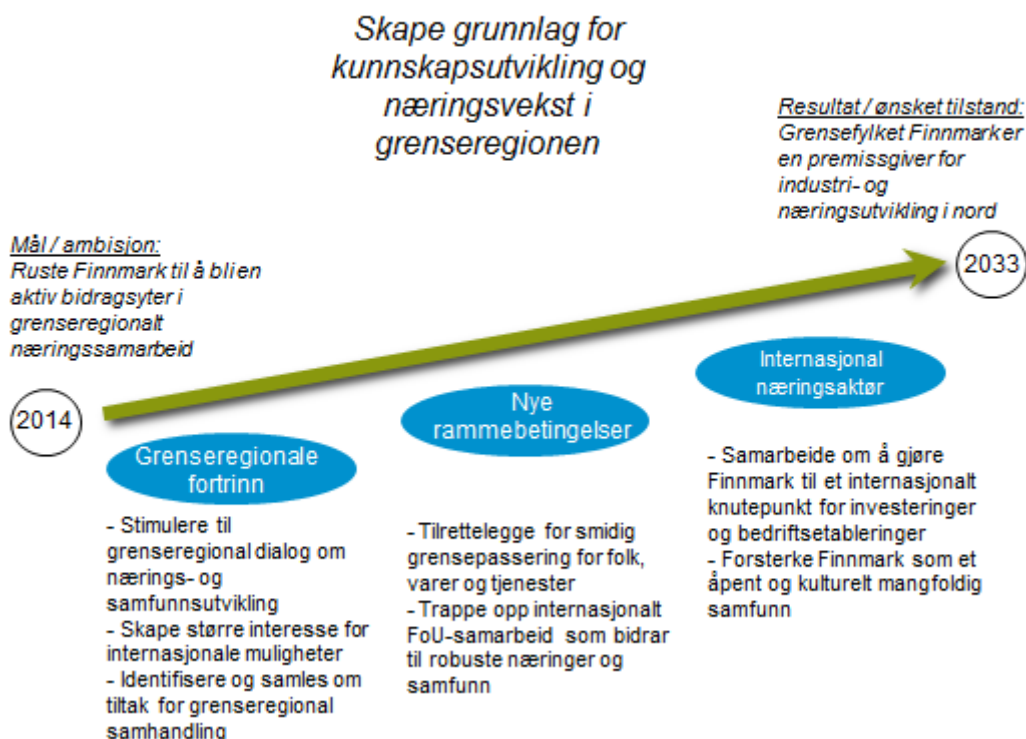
Skape grunnlag for kunnskapsutvikling og næringsvekst i grenseregionen

Resultat / ønsket tilstand:
Grensefylket Finnmark er en premissgiver for industri- og næringsutvikling i nord

Mål / ambisjon:
Ruste Finnmark til å bli en aktiv bidragsyter i grenseregionalt næringssamarbeid

2033

2014

Grenseregionale fortrinn

- Stimulere til grenseregional dialog om nærings- og samfunnsutvikling
- Skape større interesse for internasjonale muligheter
- Identifisere og samles om tiltak for grenseregional samhandling

Nye rammebetingelser

- Tilrettelegge for smidig grensepassering for folk, varer og tjenester
- Trappe opp internasjonalt FoU-samarbeid som bidrar til robuste næringer og samfunn

Internasjonal næringsaktør

- Samarbeide om å gjøre Finnmark til et internasjonalt knutepunkt for investeringer og bedriftsetableringer
- Forsterke Finnmark som et åpent og kulturelt mangfoldig samfunn